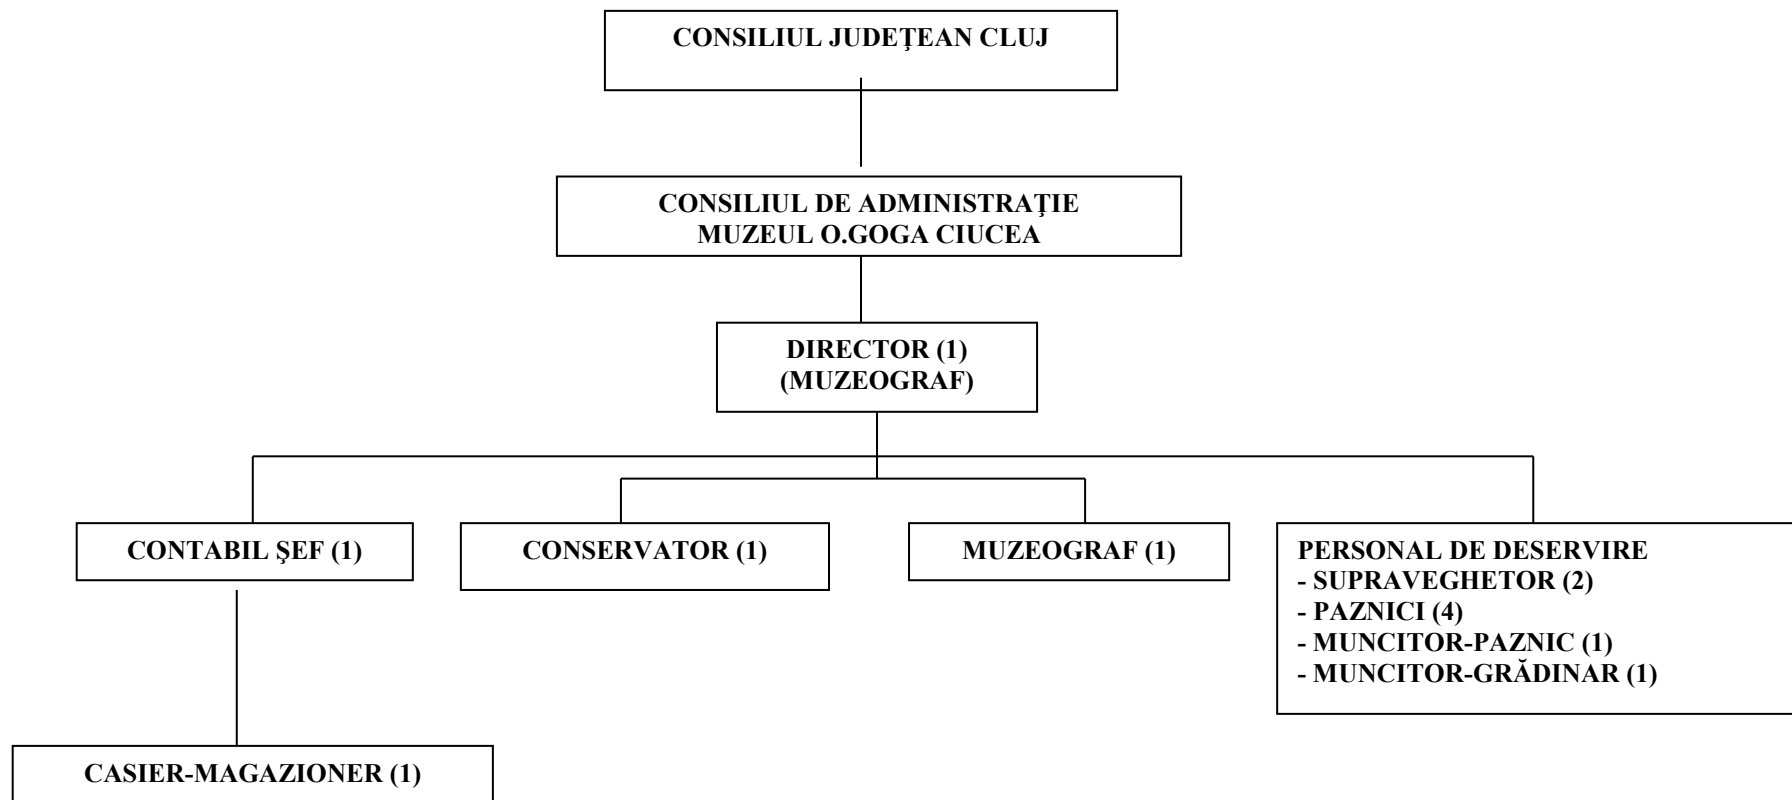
CONSILIUL JUDEȚEAN CLUJ

CONSILIUL DE ADMINISTRAȚIE
MUZEUL O.GOGA CIUCEA

DIRECTOR (1)
(MUZEOGRAF)

CONTABIL ŞEF (1)

CONSERVATOR (1)

MUZEOGRAF (1)

PERSONAL DE DESERVIRE
- SUPRAVEGHETOR (2)
- PAZNICI (4)
- MUNCITOR-PAZNIC (1)
- MUNCITOR-GRĂDINAR (1)

CASIER-MAGAZIONER (1)